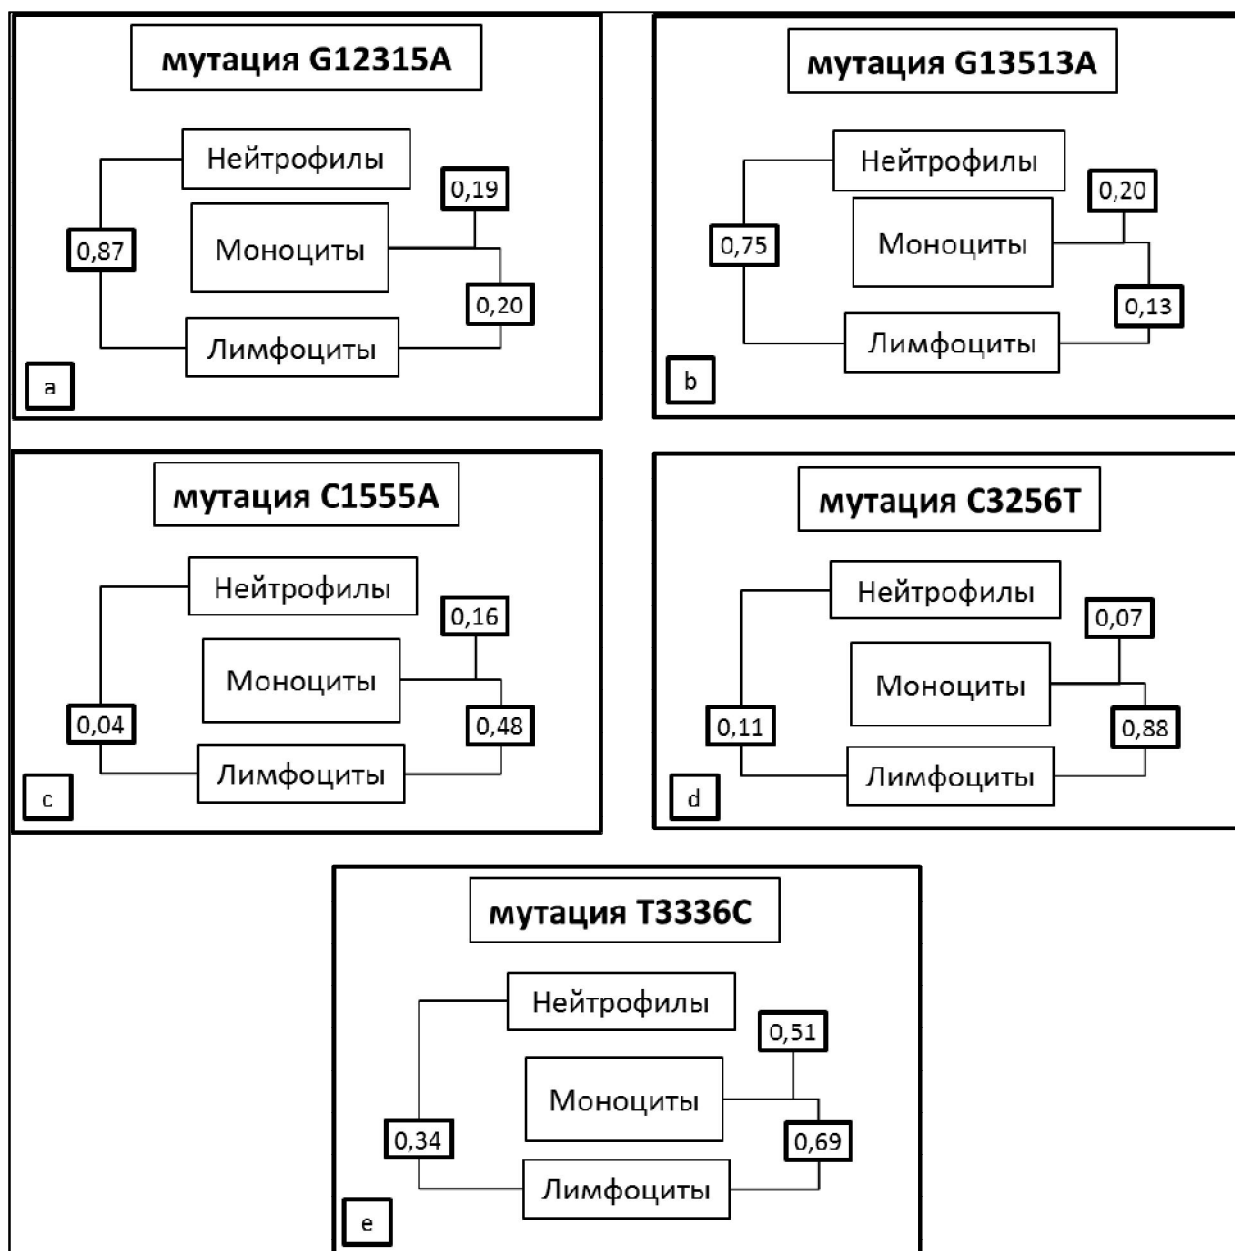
мутация G12315A

Нейтрофилы
0,19
0,87
Моноциты
0,20
Лимфоциты
a

мутация G13513A

Нейтрофилы
0,20
0,75
Моноциты
0,13
Лимфоциты
b

мутация C1555A

Нейтрофилы
0,16
Моноциты
0,04
0,48
Лимфоциты
c

мутация C3256T

Нейтрофилы
0,07
Моноциты
0,11
0,88
Лимфоциты
d

мутация T3336C

Нейтрофилы
0,51
Моноциты
0,34
0,69
Лимфоциты
e